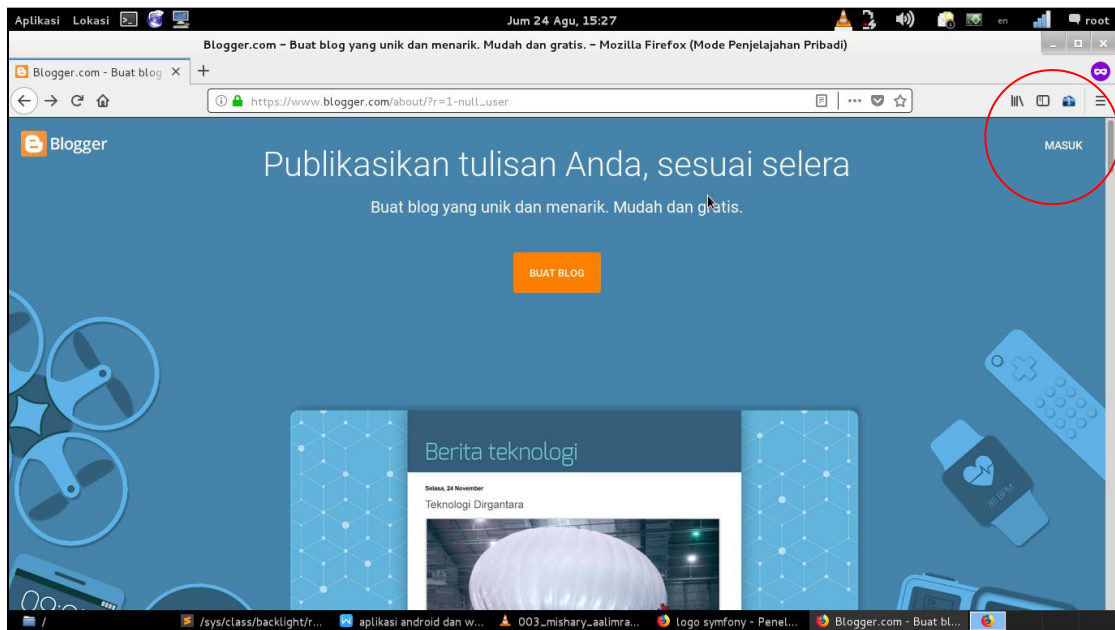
Aplikasi Lokasi

Jum 24 Agu, 15:27

en

root

Blogger.com - Buat blog yang unik dan menarik. Mudah dan gratis. - Mozilla Firefox (Mode Penjelajahan Pribadi)

Blogger.com - Buat blog ×

https://www.blogger.com/about/?r=1-null_user

Blogger

MASUK

Publikasikan tulisan Anda, sesuai selera

Buat blog yang unik dan menarik. Mudah dan gratis.

BUAT BLOG

Berita teknologi

Selasa, 24 November

Teknologi Dirgantara

88 BPM

/

/sys/class/backlight/r...

aplikasi android dan w...

003_mishary_aalimra...

logo symfony - Penel...

Blogger.com - Buat bl...